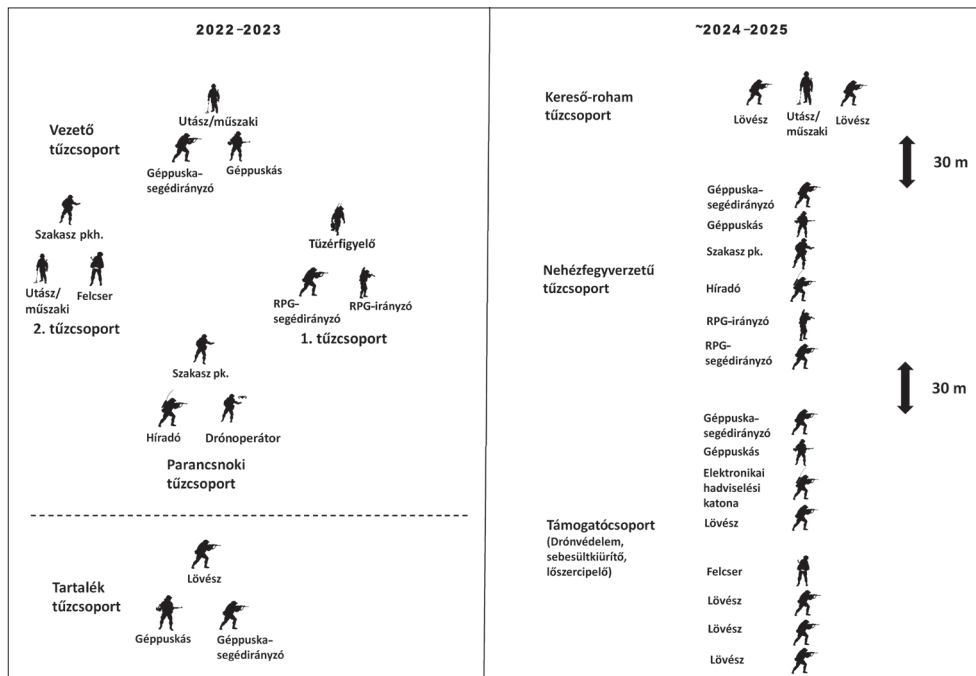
2022–2023

Utász/műszaki

Vezető tűzcsoport

Géppuska-segédirányzó

Géppuskás

Szakasz pkh.

Tüzérfigyelő

Utász/műszaki

Felcser

2. tűzcsoport

RPG-segédirányzó

RPG-irányzó

1. tűzcsoport

Szakasz pk.

Híradó

Drónoperátor

Parancsnoki tűzcsoport

Lövész

Tartalék tűzcsoport

Géppuskás

Géppuska-segédirányzó

~2024–2025

Kereső-roham tűzcsoport

Lövész

Utász/műszaki

Lövész

30 m

Géppuska-segédirányzó

Géppuskás

Szakasz pk.

Nehézfegyverzetű tűzcsoport

Híradó

RPG-irányzó

RPG-segédirányzó

30 m

Géppuska-segédirányzó

Géppuskás

Elektronikai hadviselési katona

Támogatócsoport (Drónvédelem, sebesültkiürítő, lőszercipelő)

Lövész

Felcser

Lövész

Lövész

Lövész